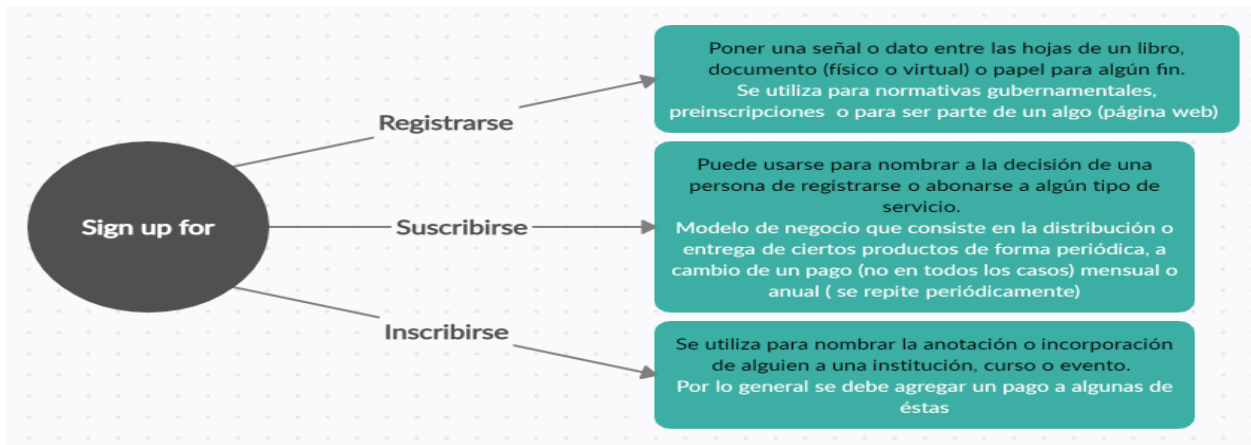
Sign up for

Registrarse

Poner una señal o dato entre las hojas de un libro, documento (físico o virtual) o papel para algún fin.
Se utiliza para normativas gubernamentales, preinscripciones o para ser parte de un algo (página web)

Suscribirse

Puede usarse para nombrar a la decisión de una persona de registrarse o abonarse a algún tipo de servicio.
Modelo de negocio que consiste en la distribución o entrega de ciertos productos de forma periódica, a cambio de un pago (no en todos los casos) mensual o anual ( se repite periódicamente)

Inscribirse

Se utiliza para nombrar la anotación o incorporación de alguien a una institución, curso o evento.
Por lo general se debe agregar un pago a algunas de éstas